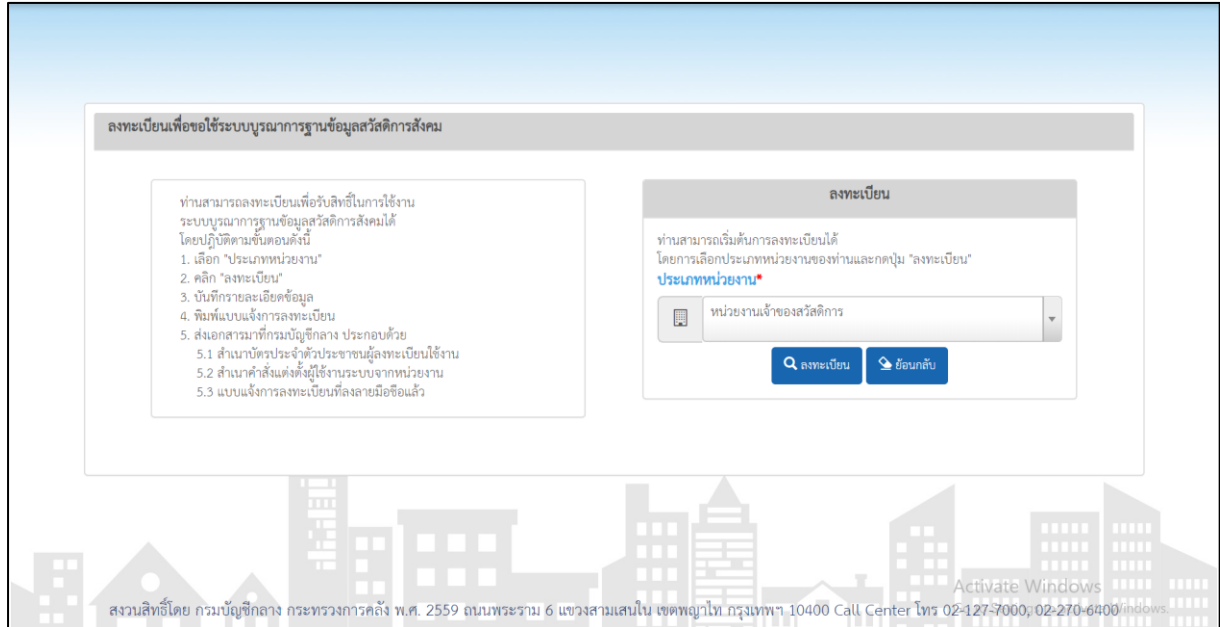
ลงทะเบียนเพื่อขอใช้ระบบบูรณาการฐานข้อมูลสวัสดิการสังคม

ท่านสามารถลงทะเบียนเพื่อรับสิทธิ์ในการใช้งานระบบบูรณาการฐานข้อมูลสวัสดิการสังคมได้ โดยปฏิบัติตามขั้นตอนดังนี้
1. เลือก "ประเภทหน่วยงาน"
2. คลิก "ลงทะเบียน"
3. บันทึกรายละเอียดข้อมูล
4. พิมพ์แบบแจ้งการลงทะเบียน
5. ส่งเอกสารมาที่กรมบัญชีกลาง ประกอบด้วย
5.1 สำเนาบัตรประจำตัวประชาชนผู้ลงทะเบียนใช้งาน
5.2 สำเนาคำสั่งแต่งตั้งผู้ใช้งานระบบจากหน่วยงาน
5.3 แบบแจ้งการลงทะเบียนที่ลงลายมือชื่อแล้ว

ลงทะเบียน

ท่านสามารถเริ่มต้นการลงทะเบียนได้ โดยการเลือกประเภทหน่วยงานของท่านและกดปุ่ม "ลงทะเบียน"
ประเภทหน่วยงาน*
หน่วยงานเจ้าของสวัสดิการ
ลงทะเบียน ย้อนกลับ

Activate Windows
สงวนสิทธิ์โดย กรมบัญชีกลาง กระทรวงการคลัง พ.ศ. 2559 ถนนพระราม 6 แขวงสามเสนใน เขตพญาไท กรุงเทพฯ 10400 Call Center โทร 02-127-7000, 02-270-6400